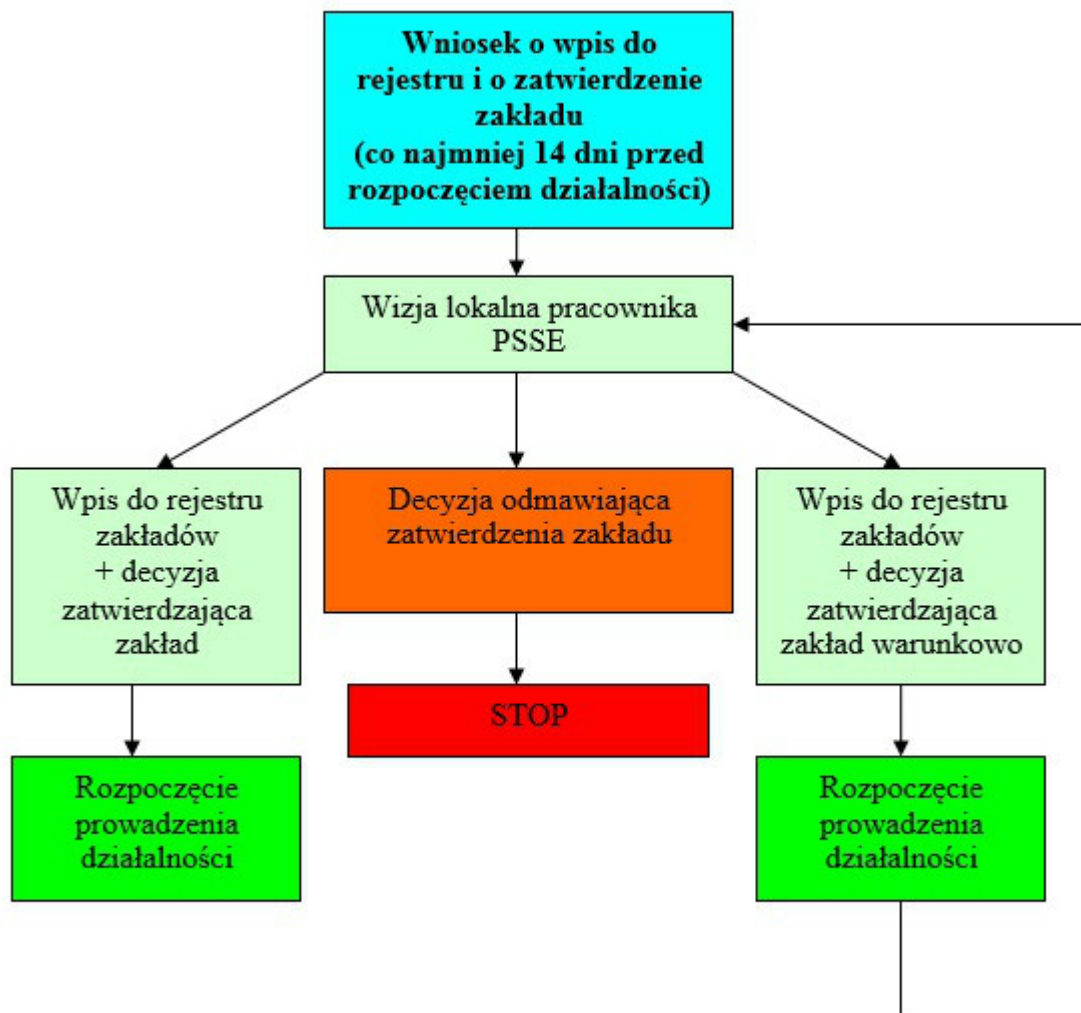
Wniosek o wpis do rejestru i o zatwierdzenie zakładu (co najmniej 14 dni przed rozpoczęciem działalności)

Wizja lokalna pracownika PSSE

Wpis do rejestru zakładów + decyzja zatwierdzająca zakład

Decyzja odmawiająca zatwierdzenia zakładu

Wpis do rejestru zakładów + decyzja zatwierdzająca zakład warunkowo

STOP

Rozpoczęcie prowadzenia działalności

Rozpoczęcie prowadzenia działalności